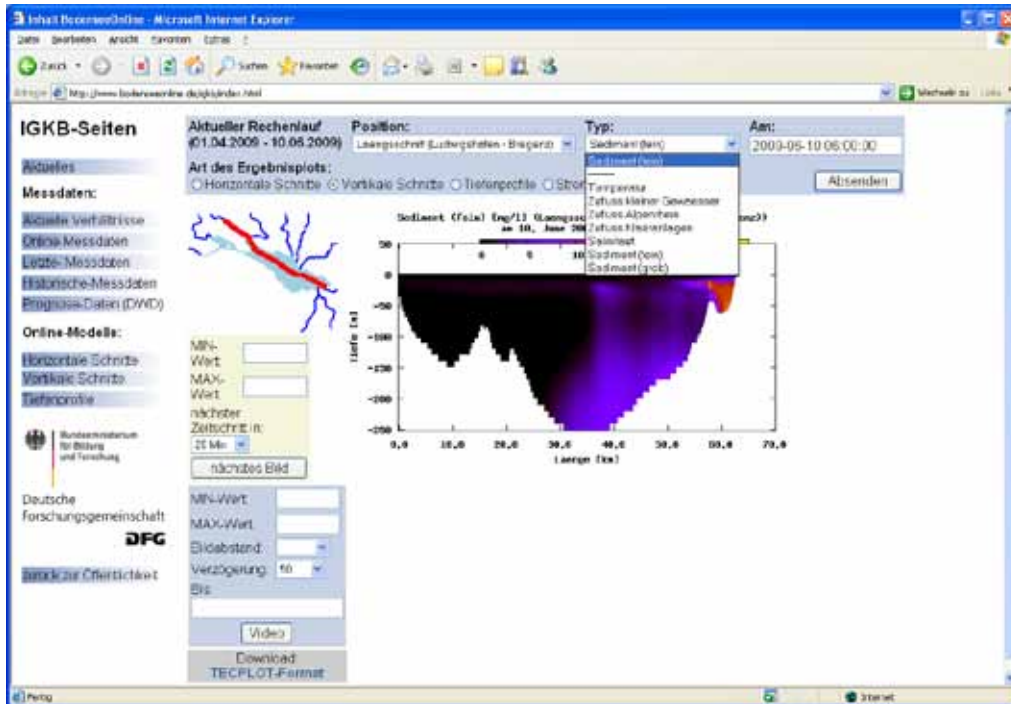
Inhalt BodenseeOnline - Microsoft Internet Explorer

Datei Bearbeiten Ansicht Favoriten Extras ?

Zurück Suchen Favoriten

Adresse http://www.bodenseeonline.de/igkb/index.html

Wechseln zu Links

IGKB-Seiten

Aktuelles

Messdaten:

Aktuelle Verhältnisse
Online-Messdaten
Letzte Messdaten
Historische-Messdaten
Prognose-Daten (DWD)

Online-Modelle:

Horizontale Schnitte
Vertikale Schnitte
Tiefenprofile

Bundesministerium für Bildung und Forschung

Deutsche Forschungsgemeinschaft

DFG

zurück zur Öffentlichkeit

Aktueller Rechenlauf (01.04.2009 - 10.06.2009)

Position: Laengsschnitt (Ludwigshafen - Bregenz)

Typ: Sediment (fein)

Am: 2009-06-10 06:00:00

Art des Ergebnisplots:
Horizontale Schnitte Vertikale Schnitte Tiefenprofile Strom

Absenden

Sediment (fein)
Temperatur
Zufluss kleiner Gewaesser
Zufluss Alpenrhein
Zufluss Klaeranlagen
Salzmast
Sediment (fein)
Sediment (grob)

Sediment (fein) (mg/l) (Laengsschnitt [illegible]
am 10. June 20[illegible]

0 5 10

50
0
-50
-100
-150
-200
-250

Tiefe (m)

0.0 10.0 20.0 30.0 40.0 50.0 60.0 70.0
Laenge (km)

MIN-Wert

MAX-Wert

nächster Zeitschritt in:
25 Min

nächstes Bild

MIN-Wert

MAX-Wert

Bildabstand

Verzögerung 50

Bis

Video

Download TECPLOT-Format

Fertig

Internet